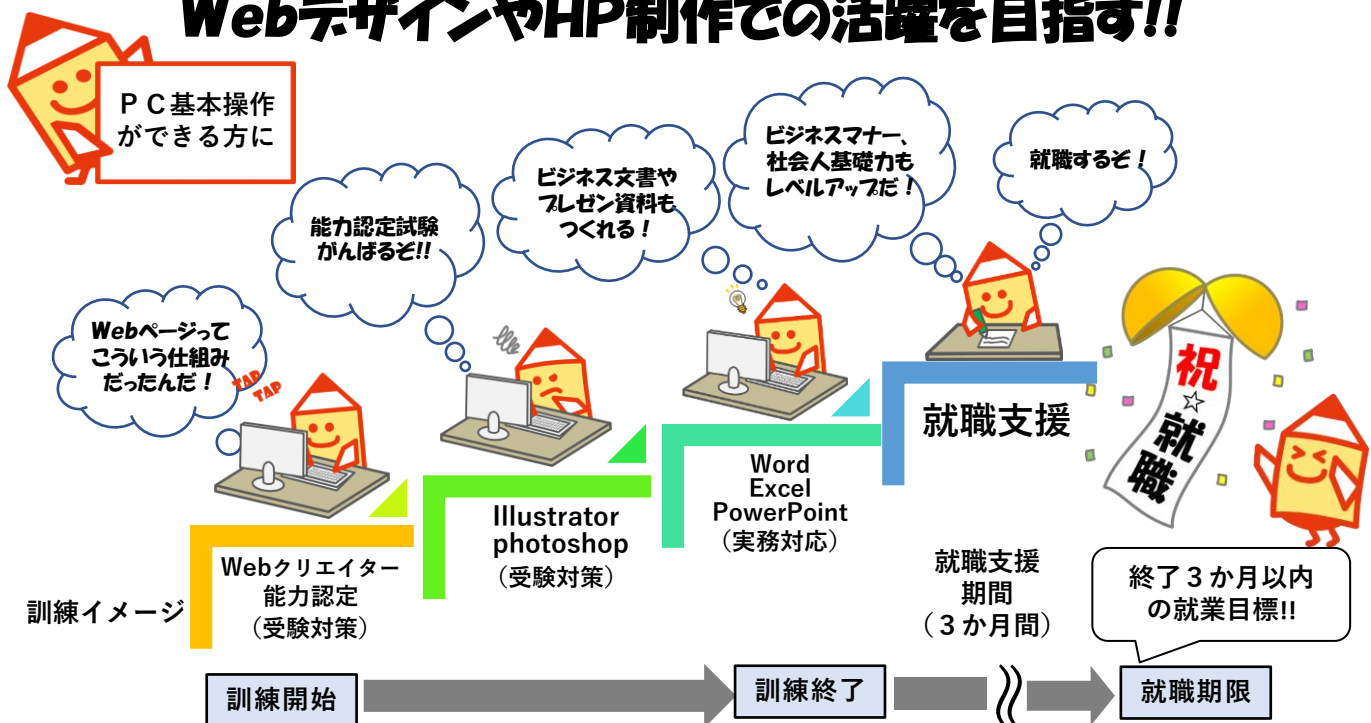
Webデザインや HP制作での活躍を目指す!!

ＰＣ基本操作ができる方に

能力認定試験がんばるぞ!!

ビジネス文書やプレゼン資料もつくれる！

ビジネスマナー、社会人基礎力もレベルアップだ！

就職するぞ！

Webページってこういう仕組みだったんだ！

TAP
TAP

就職支援

祝☆就職

Webクリエイター能力認定（受験対策）

Illustrator
photoshop
（受験対策）

Word
Excel
PowerPoint
（実務対応）

就職支援期間（３か月間）

終了３か月以内の就業目標!!

訓練イメージ

訓練開始

訓練終了

就職期限